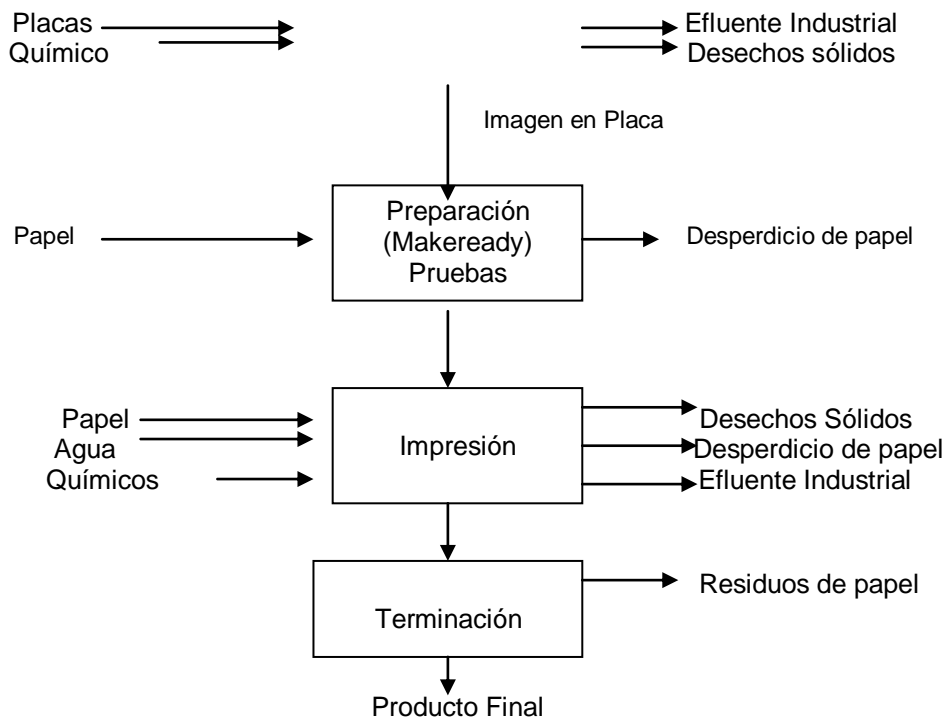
Placas
Químico

Efluente Industrial
Desechos sólidos

Imagen en Placa

Papel

Preparación
(Makeready)
Pruebas

Desperdicio de papel

Papel
Agua
Químicos

Impresión

Desechos Sólidos
Desperdicio de papel
Efluente Industrial

Terminación

Residuos de papel

Producto Final